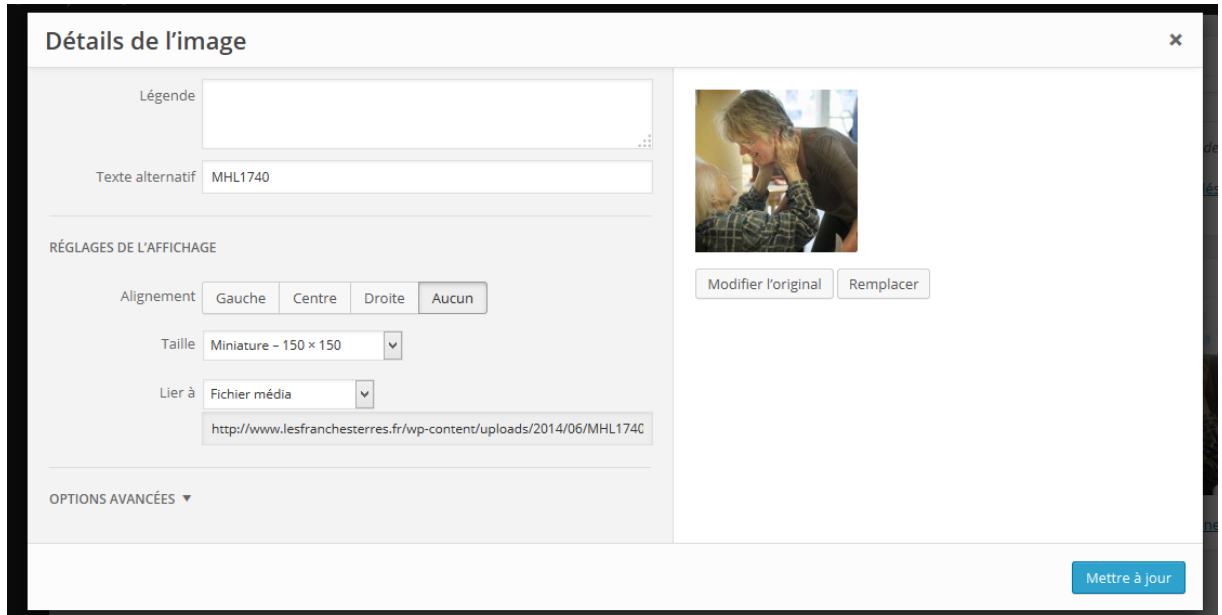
Détails de l'image

×

Légende

Texte alternatif MHL1740

RÉGLAGES DE L'AFFICHAGE

Alignement Gauche Centre Droite Aucun

Taille Miniature – 150 × 150

Lier à Fichier média

http://www.lesfranchesterres.fr/wp-content/uploads/2014/06/MHL1740

OPTIONS AVANCÉES ▼

Modifier l'original Remplacer

Mettre à jour